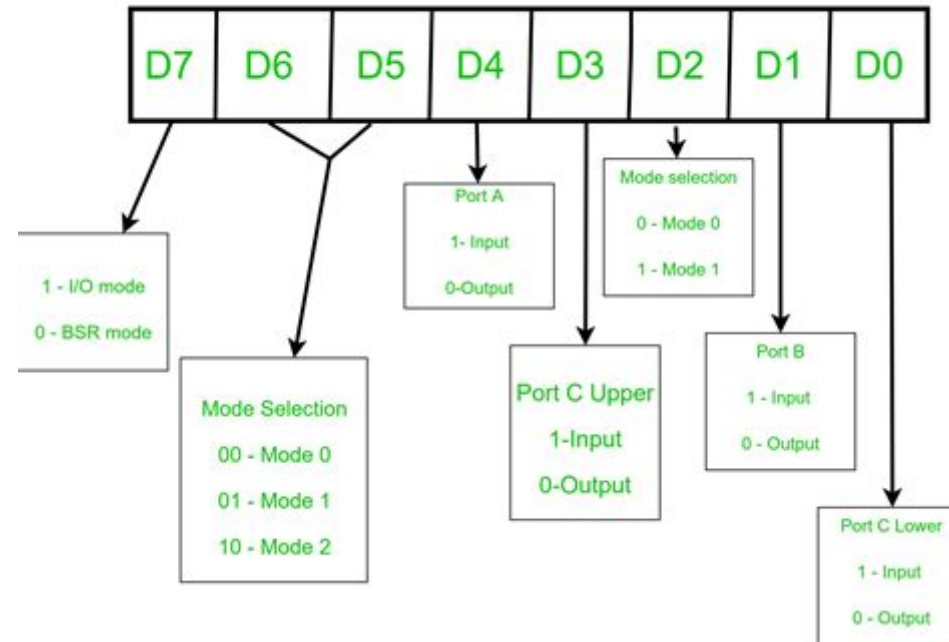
D7 D6 D5 D4 D3 D2 D1 D0

1 - I/O mode
0 - BSR mode

Mode Selection
00 - Mode 0
01 - Mode 1
10 - Mode 2

Port A
1- Input
0-Output

Port C Upper
1-Input
0-Output

Mode selection
0 - Mode 0
1 - Mode 1

Port B
1 - Input
0 - Output

Port C Lower
1 - Input
0 - Output